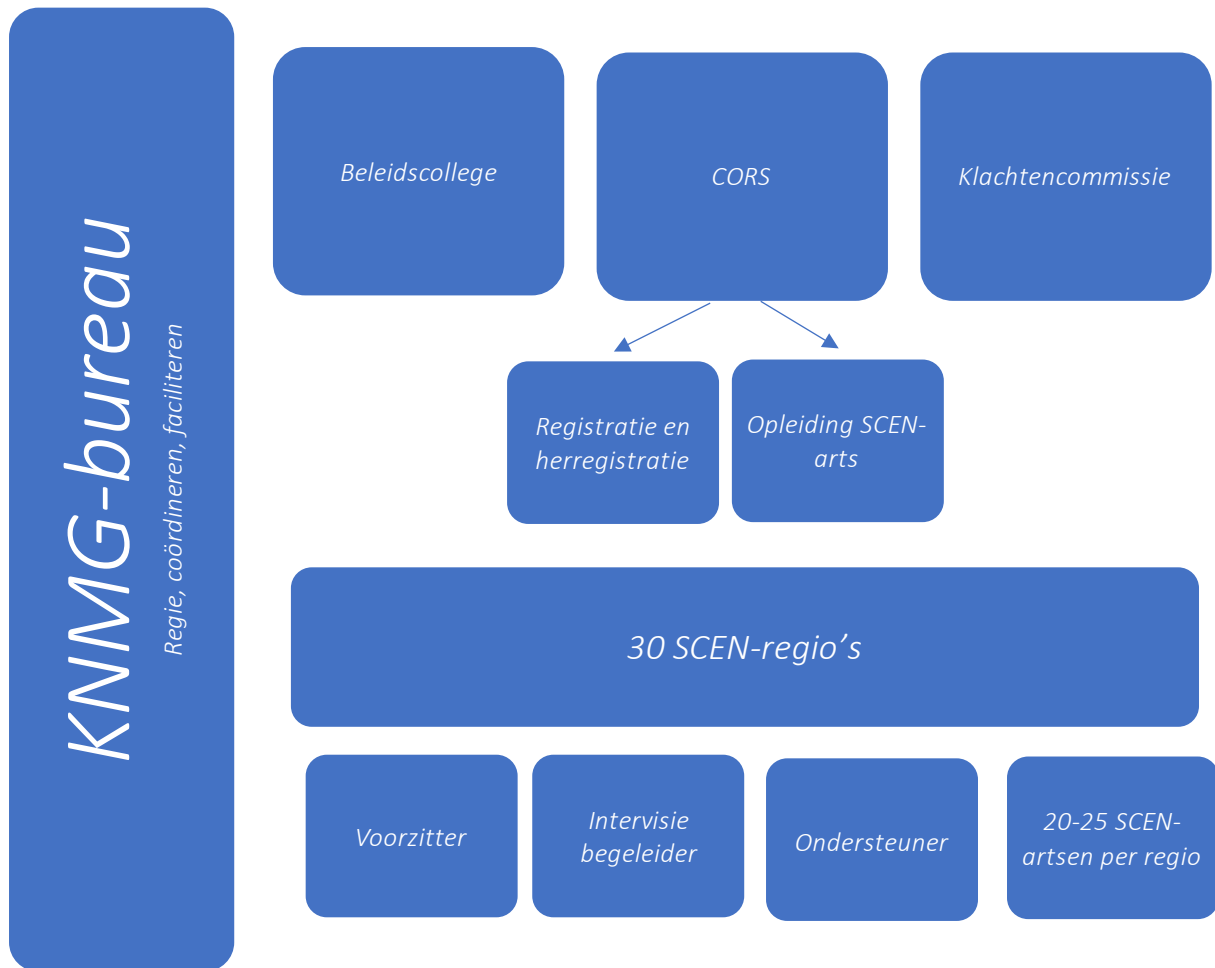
KNMG-bureau

Regie, coördineren, faciliteren

Beleidscollege

CORS

Klachtencommissie

Registratie en herregistratie

Opleiding SCEN-arts

30 SCEN-regio's

Voorzitter

Intervisie begeleider

Ondersteuner

20-25 SCEN-artsen per regio